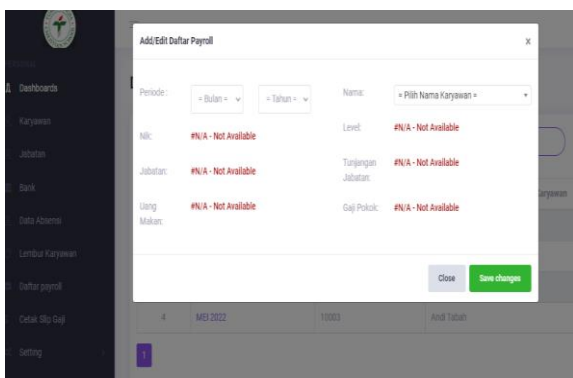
Dashboards

Karyawan

Jabatan

Bank

Data Absensi

Lembur Karyawan

Daftar payroll

Cetak Slip Gaji

Setting

Add/Edit Daftar Payroll

×

Periode : = Bulan = = Tahun =

Nama: = Pilih Nama Karyawan =

Nik: #N/A - Not Available

Level: #N/A - Not Available

Jabatan: #N/A - Not Available

Tunjangan Jabatan: #N/A - Not Available

Uang Makan: #N/A - Not Available

Gaji Pokok: #N/A - Not Available

Close

Save changes

Karyawan

4 MEI 2022 10003 Andi Tabah

1